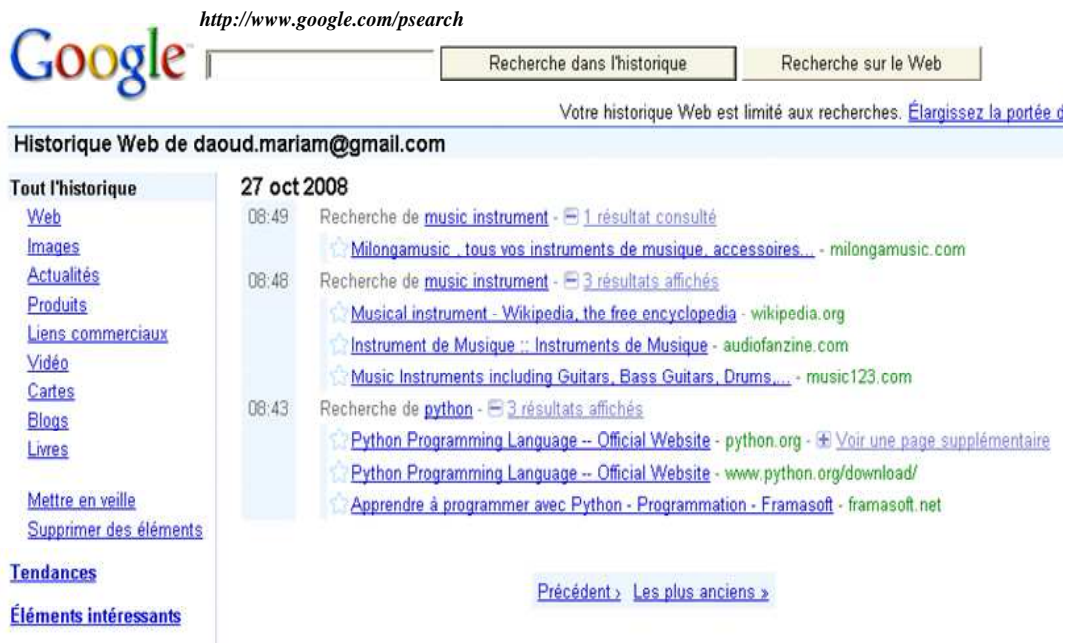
http://www.google.com/psearch

Google

Recherche dans l'historique

Recherche sur le Web

Votre historique Web est limité aux recherches. Élargissez la portée d

Historique Web de daoud.mariam@gmail.com

Tout l'historique
Web
Images
Actualités
Produits
Liens commerciaux
Vidéo
Cartes
Blogs
Livres

Mettre en veille
Supprimer des éléments

Tendances

Éléments intéressants

27 oct 2008

08:49 Recherche de music instrument - 1 résultat consulté
Milongamusic , tous vos instruments de musique, accessoires... - milongamusic.com

08:48 Recherche de music instrument - 3 résultats affichés
Musical instrument - Wikipedia, the free encyclopedia - wikipedia.org
Instrument de Musique :: Instruments de Musique - audiofanzine.com
Music Instruments including Guitars, Bass Guitars, Drums,... - music123.com

08:43 Recherche de python - 3 résultats affichés
Python Programming Language -- Official Website - python.org - Voir une page supplémentaire
Python Programming Language -- Official Website - www.python.org/download/
Apprendre à programmer avec Python - Programmation - Framasoft - framasoft.net

Précédent › Les plus anciens »